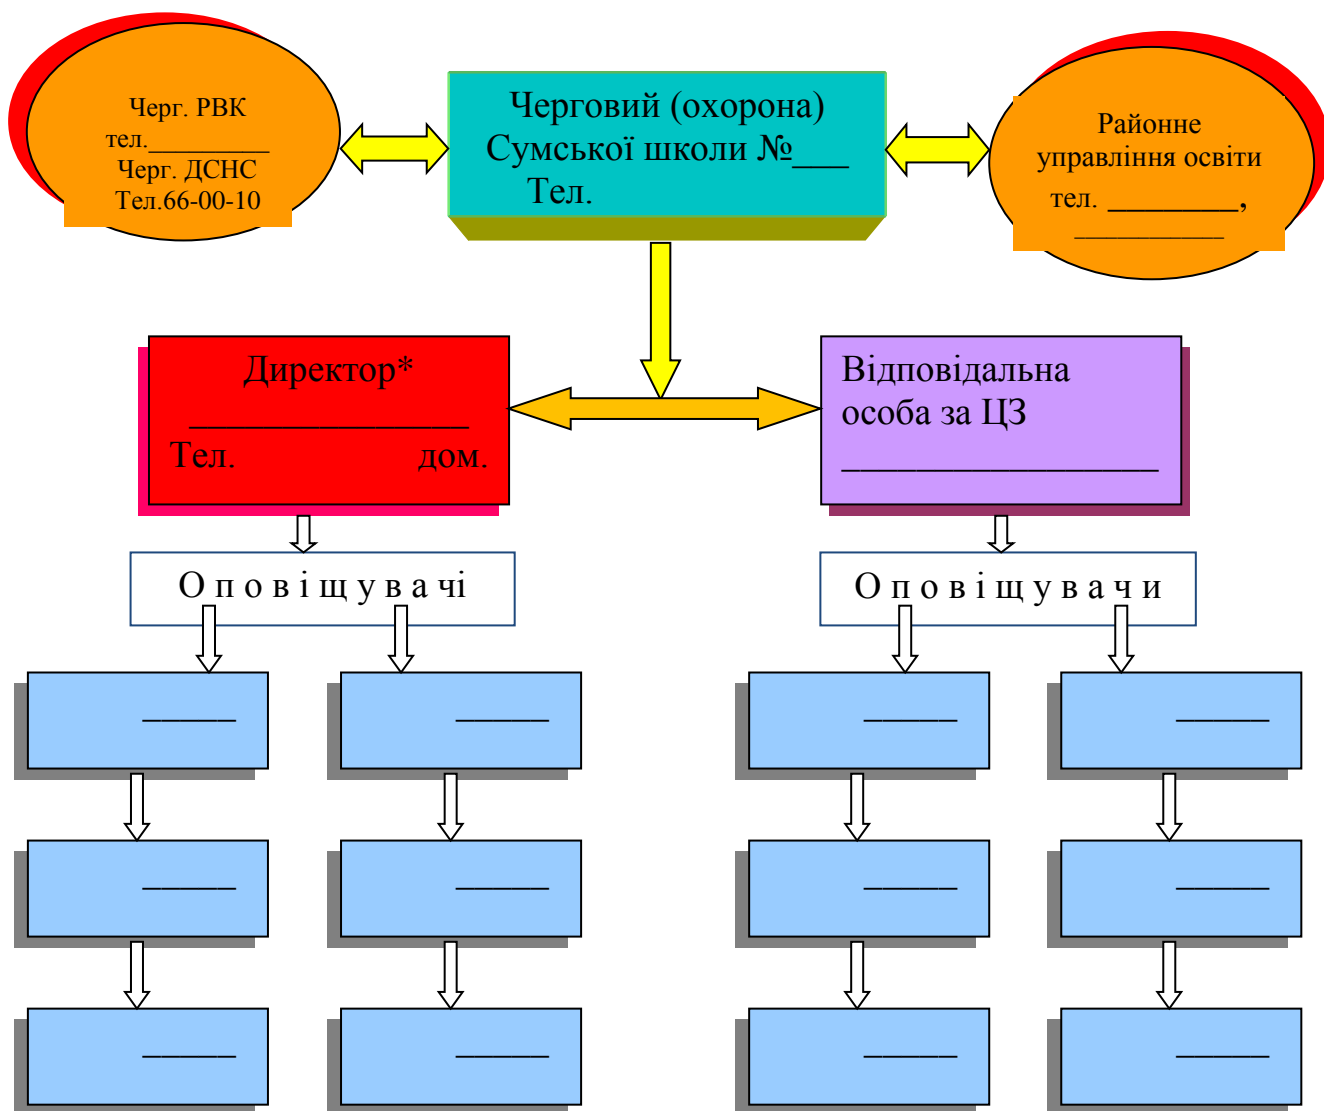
Черг. РВК
тел.__________
Черг. ДСНС
Тел.66-00-10

Черговий (охорона)
Сумської школи №___
Тел.

Районне
управління освіти
тел. _________,
___________

Директор*
________________
Тел. дом.

Відповідальна
особа за ЦЗ
__________________

О п о в і щ у в а чі

О п о в і щ у в а ч и

_____

_____

_____

_____

_____

_____

_____

_____

_____

_____

_____

_____